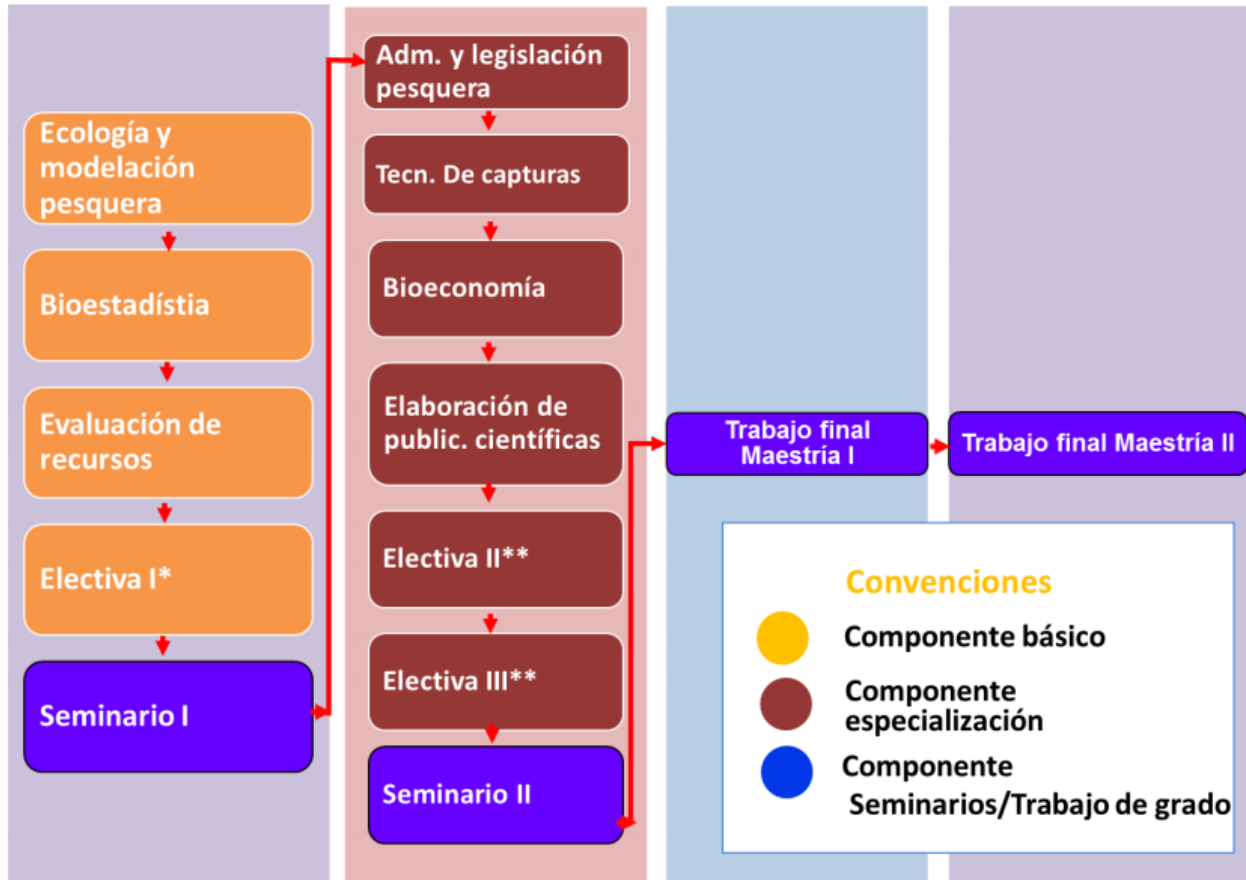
Ecología y modelación pesquera

Bioestadístia

Evaluación de recursos

Electiva I*

Seminario I

Adm. y legislación pesquera

Tecn. De capturas

Bioeconomía

Elaboración de public. científicas

Electiva II**

Electiva III**

Seminario II

Trabajo final Maestría I

Trabajo final Maestría II

Convenciones

Componente básico

Componente especialización

Componente Seminarios/Trabajo de grado